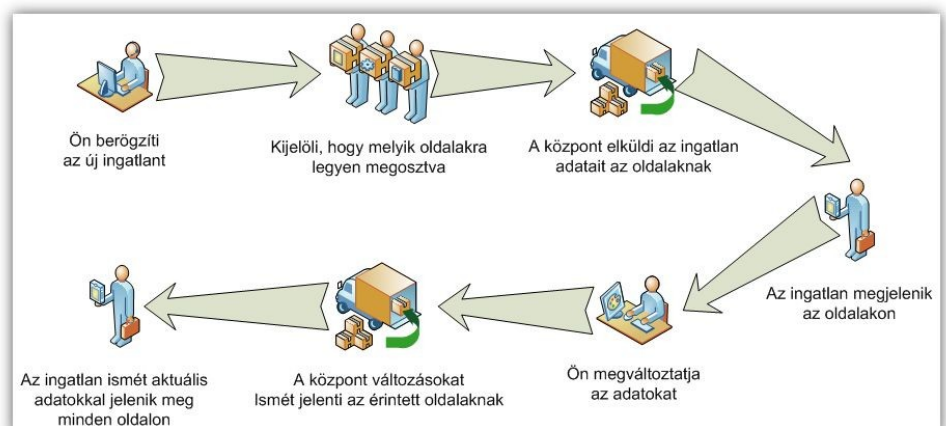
Ön berögzíti az új ingatlant

Kijelöli, hogy melyik oldalakra legyen megosztva

A központ elküldi az ingatlan adatait az oldalaknak

Az ingatlan megjelenik az oldalakon

Ön megváltoztatja az adatokat

A központ változásokat Ismét jelenti az érintett oldalaknak

Az ingatlan ismét aktuális adatokkal jelenik meg minden oldalon